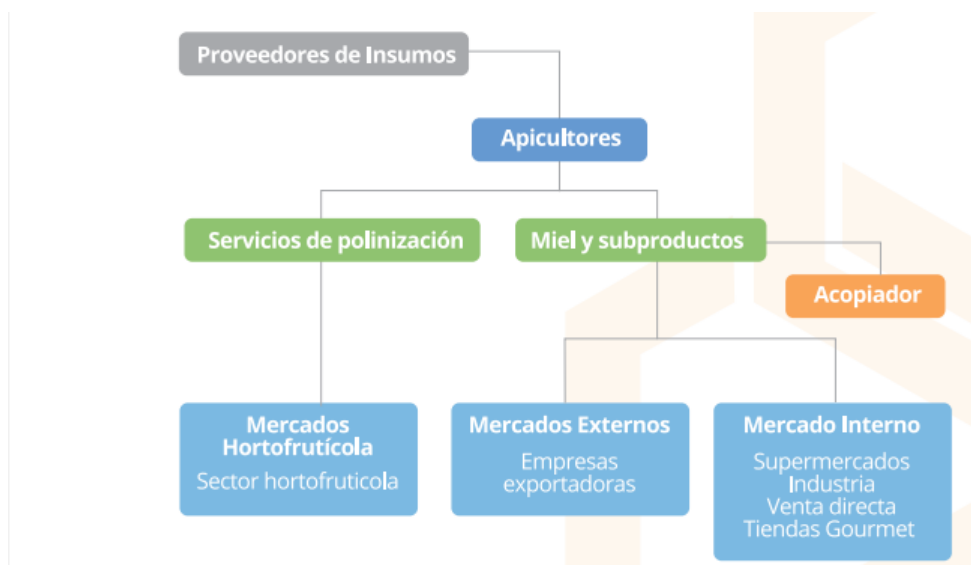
Proveedores de Insumos

Apicultores

Servicios de polinización

Miel y subproductos

Acopiador

Mercados Hortofrutícola
Sector hortofruticola

Mercados Externos
Empresas exportadoras

Mercado Interno
Supermercados
Industria
Venta directa
Tiendas Gourmet